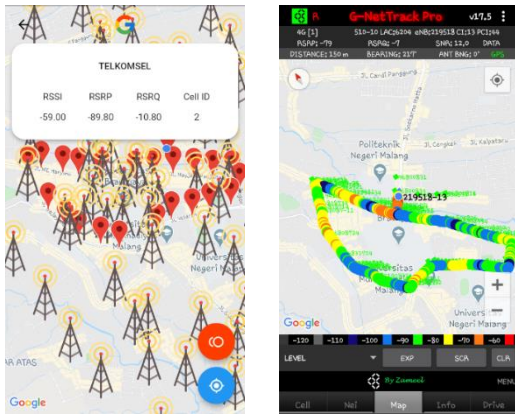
TELKOMSEL

| RSSI | RSRP | RSRQ | Cell ID |
|---|---|---|---|
| -59.00 | -89.80 | -10.80 | 2 |

Malang

Universitas Negeri Malang

A ATAS

Google

G-NetTrack Pro v17.5

4G [1] 510-10 LAC:26204 eNB:219518 CI:13 PCI:44

RSRP: -79 RSRQ: -7 SNR: 12,0 DATA

DISTANCE: 150 m BEARING: 217° ANT BNG: 0° GPS

Jl. Cardil Panggung

Politeknik Negeri Malang

Jl. Candi Panggung

Jl. Kalpataru

219518-13

Universitas Negeri Malang

Google

-120 -110 -100 -90 -80 -70 -60

LEVEL EXP SCA CLR

By Gyokov

MENU

Cell Nei Map Info Drive